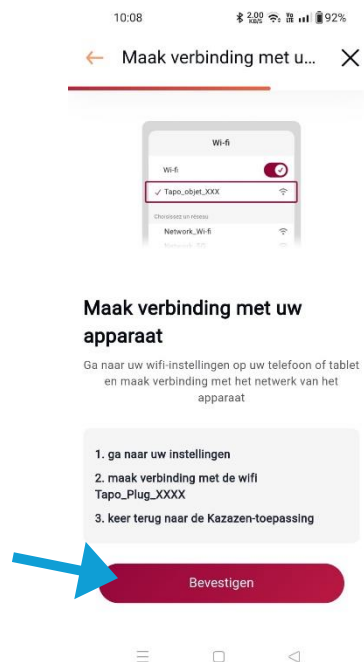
10:08 2.00 KB/S 92%

Maak verbinding met u...

Wi-fi
Wi-fi
✓ Tapo_objet_XXX
Choisissez un réseau
Network_Wi-fi
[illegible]

Maak verbinding met uw apparaat

Ga naar uw wifi-instellingen op uw telefoon of tablet en maak verbinding met het netwerk van het apparaat

1. ga naar uw instellingen
2. maak verbinding met de wifi Tapo_Plug_XXXX
3. keer terug naar de Kazazen-toepassing

Bevestigen